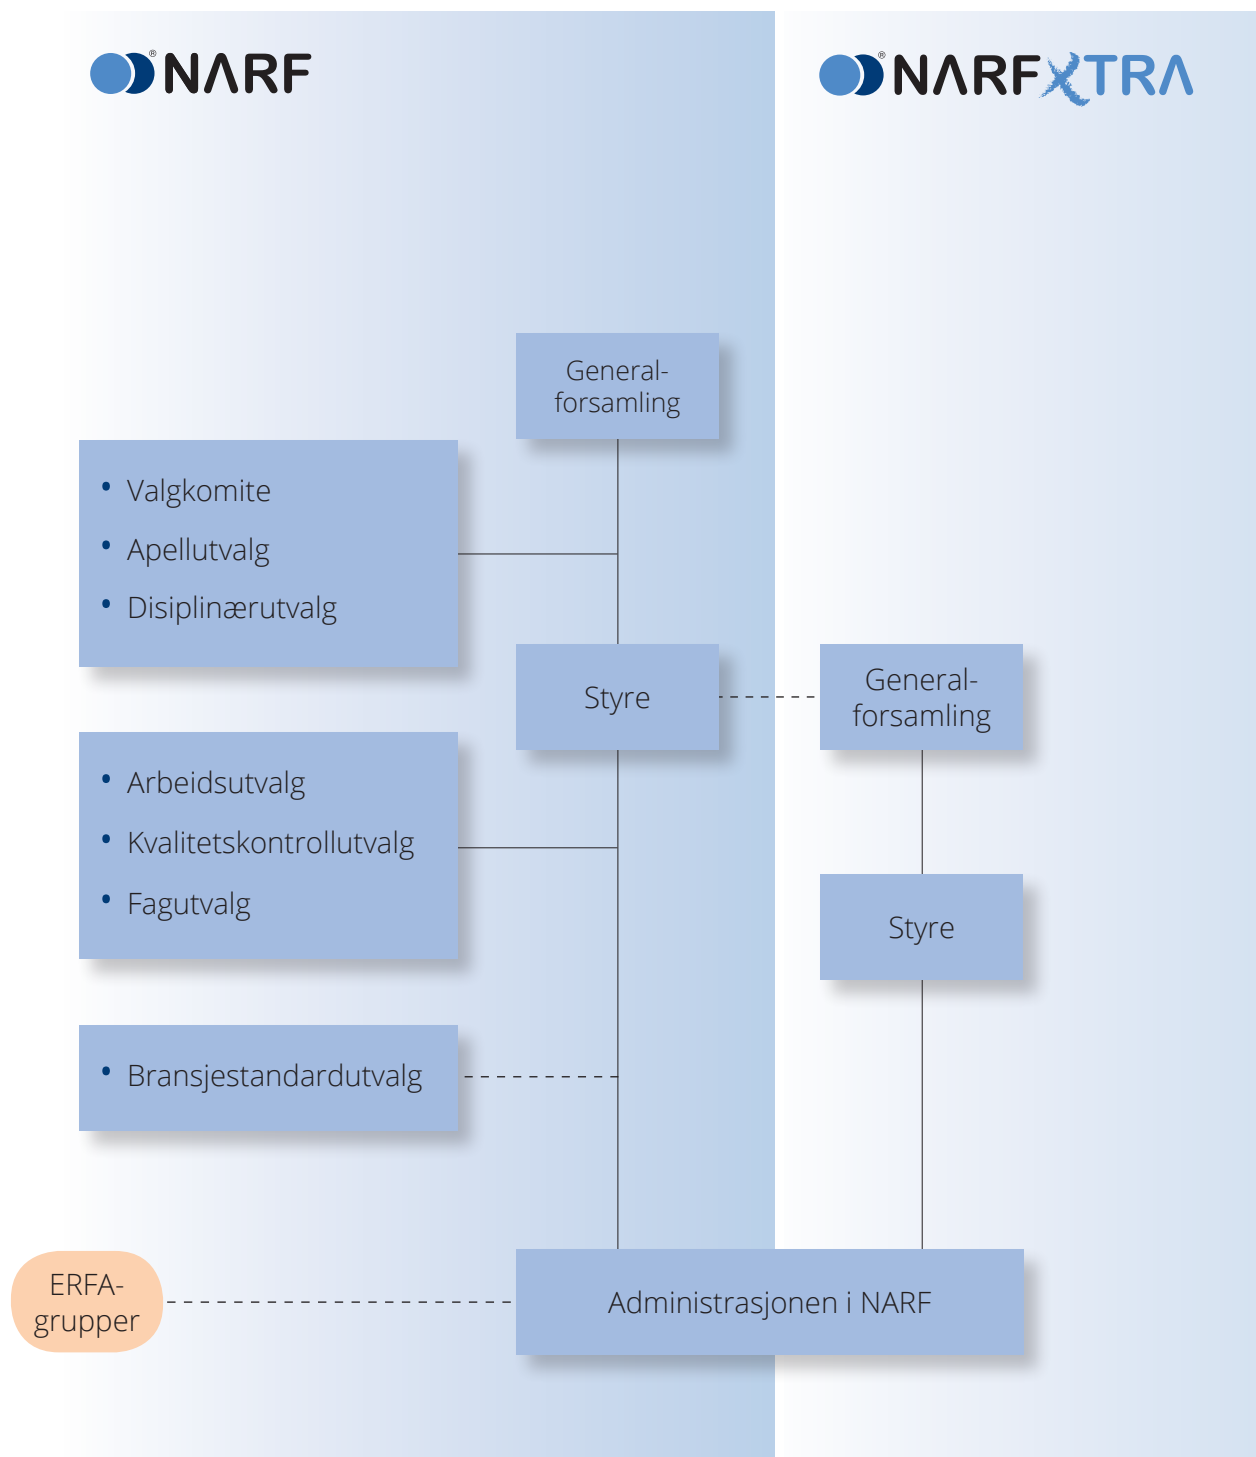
NARF

NARFXTRA

Generalforsamling

- Valgkomite
- Apellutvalg
- Disiplinærutvalg

Styre

Generalforsamling

- Arbeidsutvalg
- Kvalitetskontrollutvalg
- Fagutvalg

Styre

- Bransjestandardutvalg

ERFA-grupper

Administrasjonen i NARF